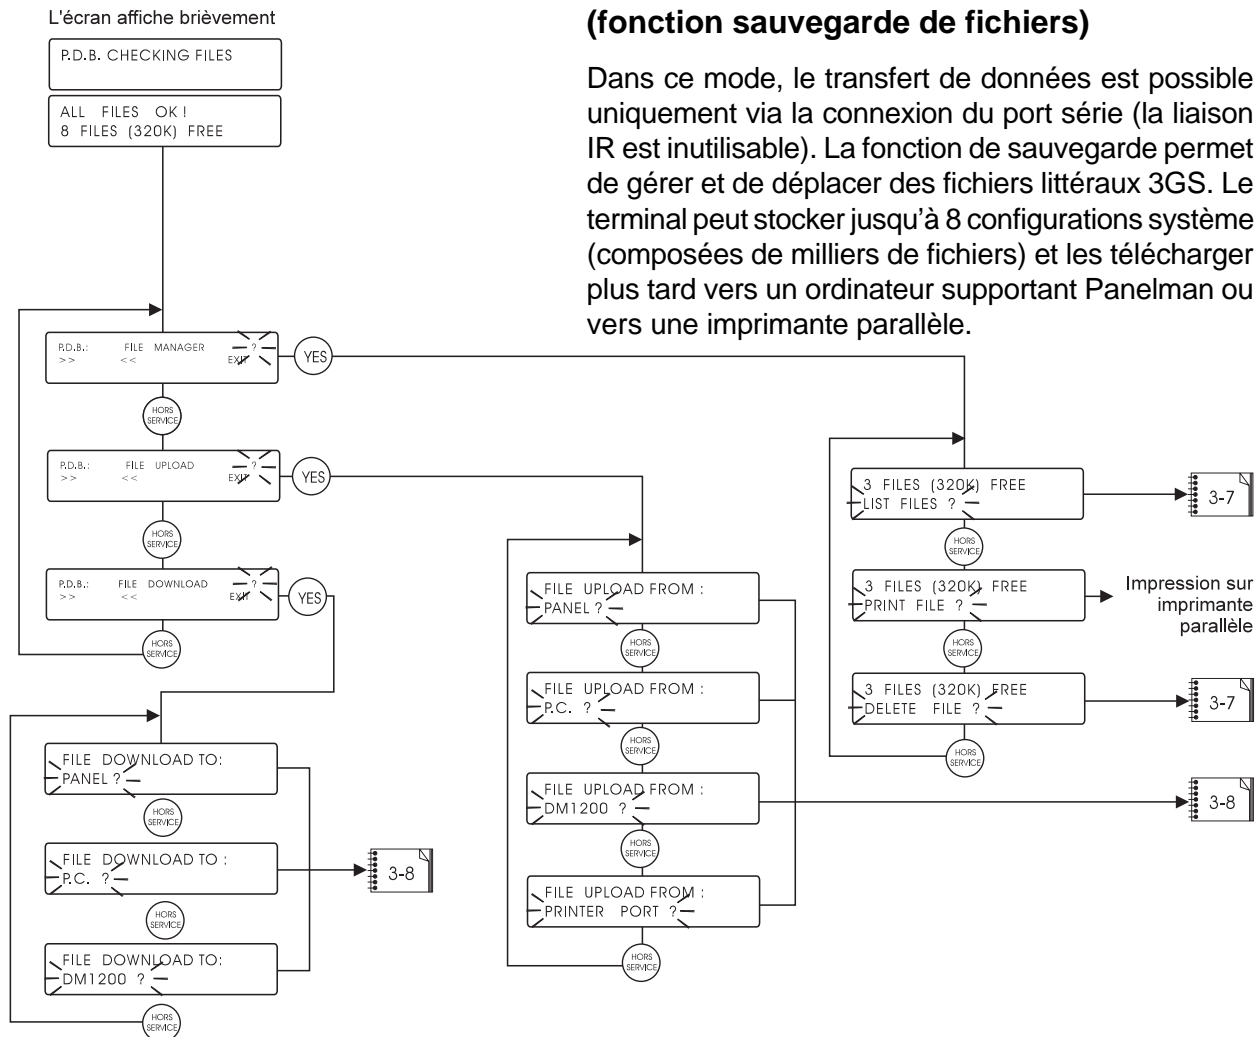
(fonction sauvegarde de fichiers)

Dans ce mode, le transfert de données est possible uniquement via la connexion du port série (la liaison IR est inutilisable). La fonction de sauvegarde permet de gérer et de déplacer des fichiers littéraux 3GS. Le terminal peut stocker jusqu'à 8 configurations système (composées de milliers de fichiers) et les télécharger plus tard vers un ordinateur supportant Panelman ou vers une imprimante parallèle.

L'écran affiche brièvement

P.D.B. CHECKING FILES

ALL FILES OK !
8 FILES (320K) FREE

P.D.B.: FILE MANAGER ?
>> << EXIT

YES

HORS SERVICE

P.D.B.: FILE UPLOAD ?
>> << EXIT

YES

HORS SERVICE

P.D.B.: FILE DOWNLOAD ?
>> << EXIT

YES

HORS SERVICE

FILE DOWNLOAD TO:
PANEL ?

HORS SERVICE

FILE DOWNLOAD TO :
P.C. ?

HORS SERVICE

FILE DOWNLOAD TO:
DM1200 ?

HORS SERVICE

3-8

FILE UPLOAD FROM :
PANEL ?

HORS SERVICE

FILE UPLOAD FROM :
P.C. ?

HORS SERVICE

FILE UPLOAD FROM :
DM1200 ?

HORS SERVICE

FILE UPLOAD FROM :
PRINTER PORT ?

HORS SERVICE

3 FILES (320K) FREE
LIST FILES ?

HORS SERVICE

3 FILES (320K) FREE
PRINT FILE ?

HORS SERVICE

3 FILES (320K) FREE
DELETE FILE ?

HORS SERVICE

3-7

Impression sur imprimante parallèle

3-7

3-8